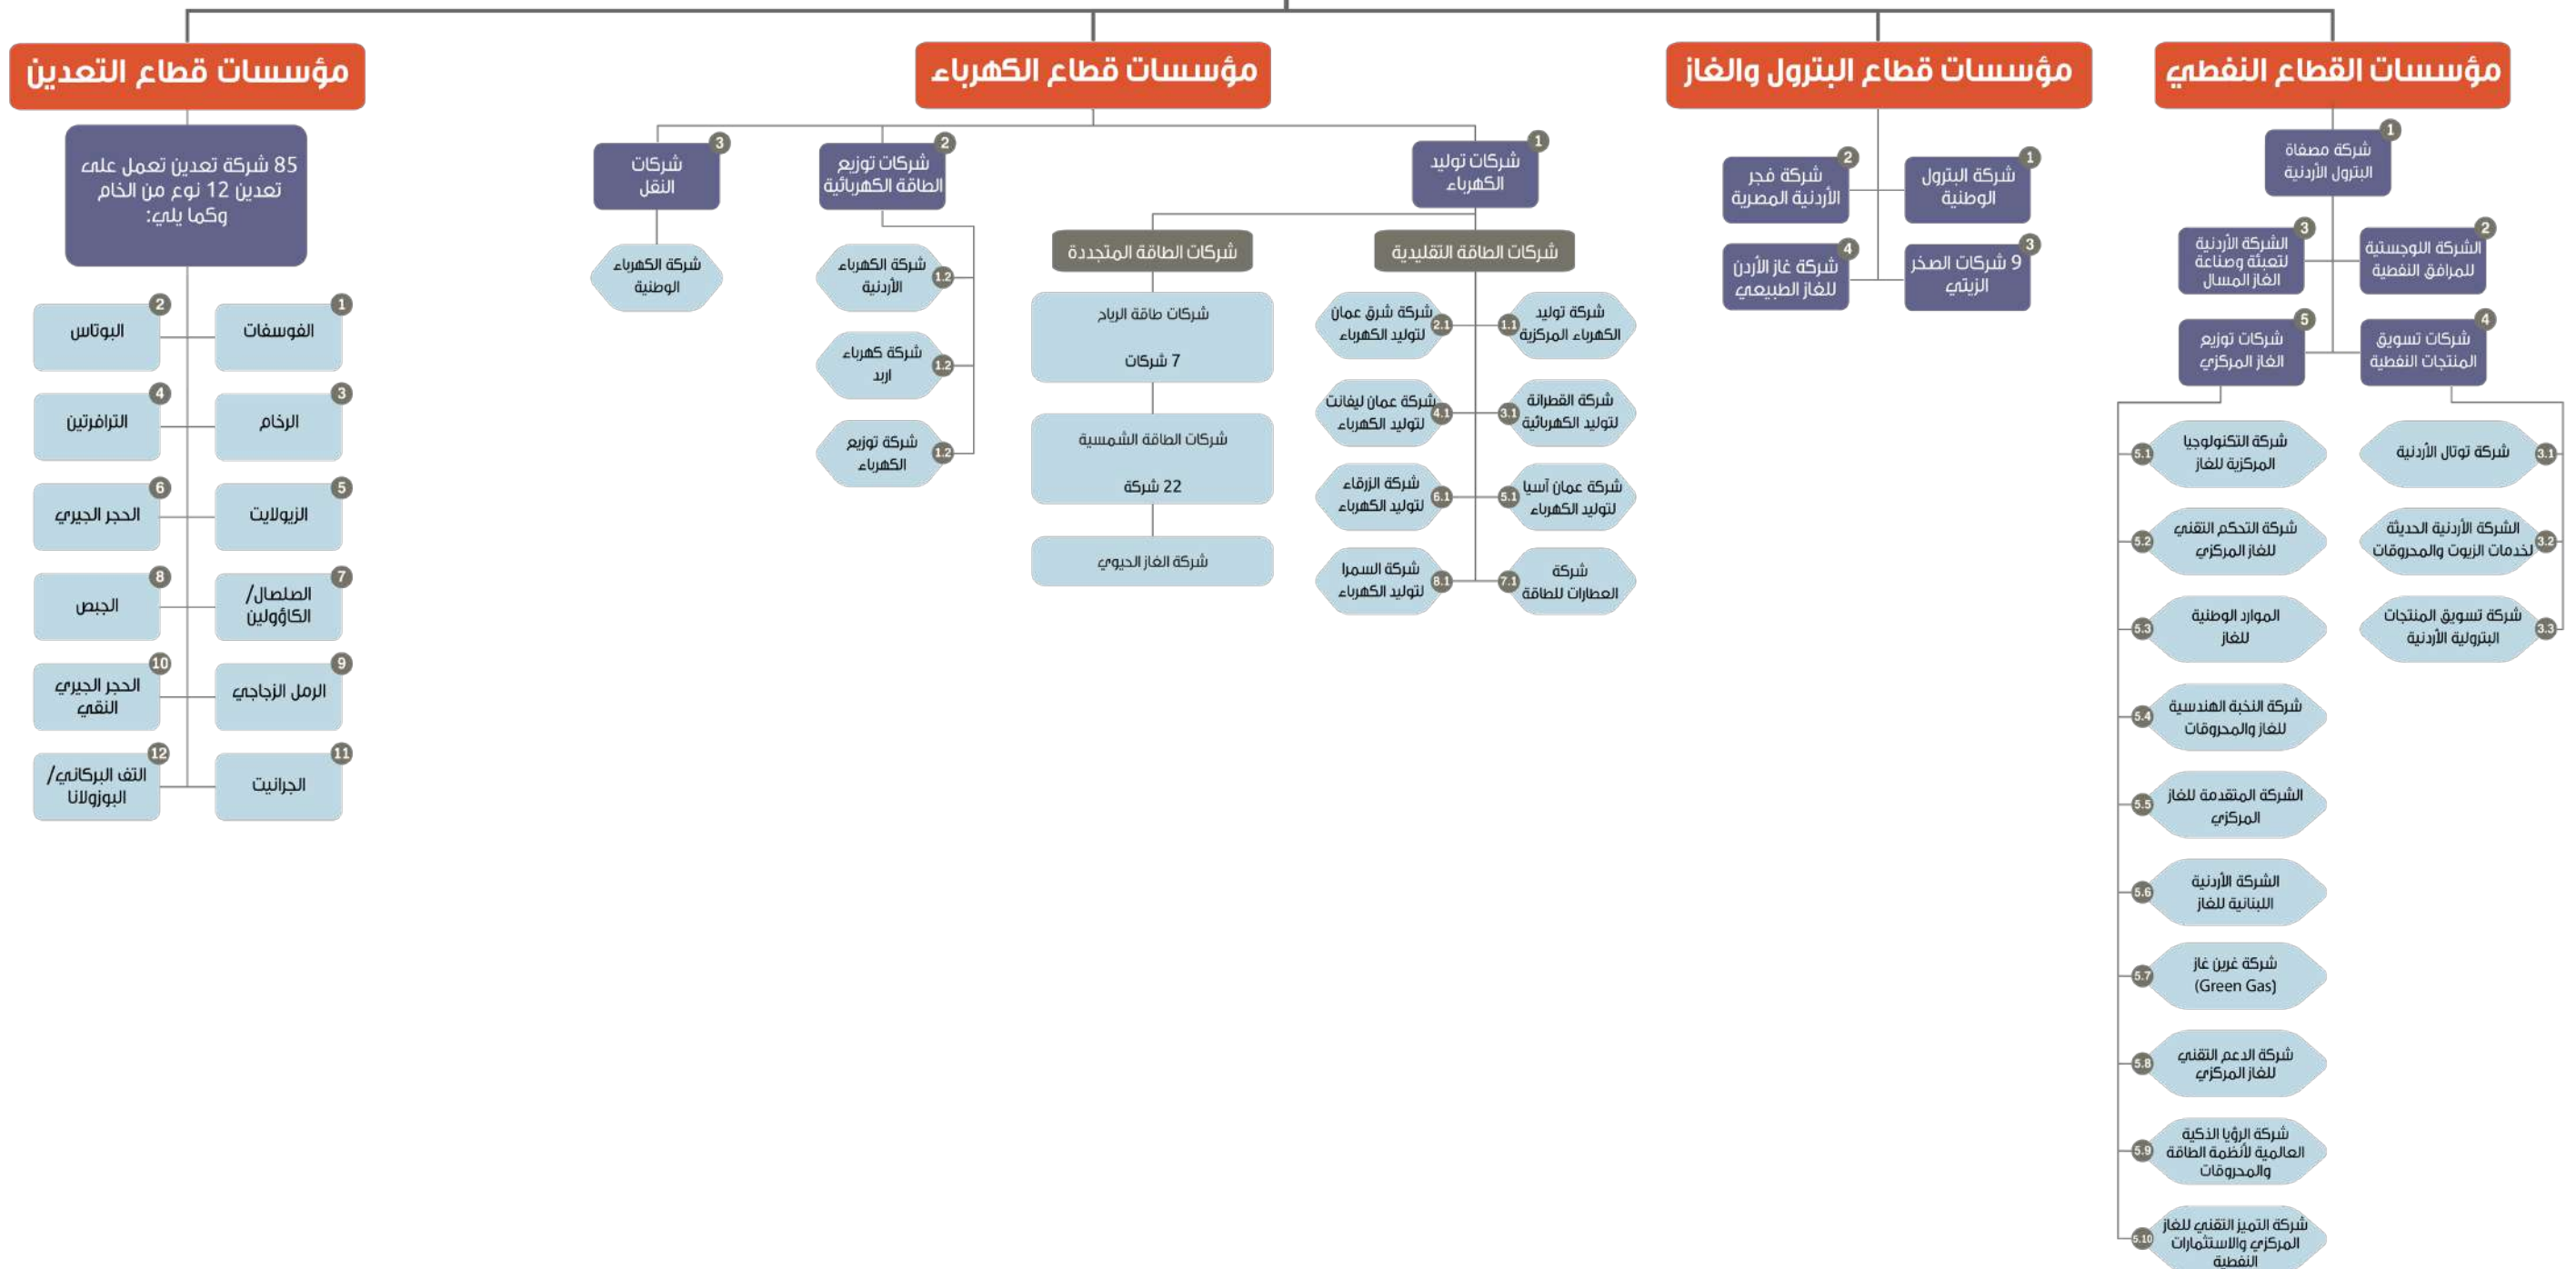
مؤسسات القطاع النفطي

1 شركة مصفاة البترول الأردنية

2 الشركة اللوجستية للمرافق النفطية

3 الشركة الأردنية لتعبئة وصناعة الغاز المسال

4 شركات تسويق المنتجات النفطية

3.1 شركة توتال الأردنية

3.2 الشركة الأردنية الحديثة لخدمات الزيوت والمحروقات

3.3 شركة تسويق المنتجات البترولية الأردنية

5 شركات توزيع الغاز المركزي

5.1 شركة التكنولوجيا المركزية للغاز

5.2 شركة التحكم التقني للغاز المركزي

5.3 الموارد الوطنية للغاز

5.4 شركة النخبة الهندسية للغاز والمحروقات

5.5 الشركة المتقدمة للغاز المركزي

5.6 الشركة الأردنية اللبنانية للغاز

5.7 شركة غرين غاز (Green Gas)

5.8 شركة الدعم التقني للغاز المركزي

5.9 شركة الرؤيا الذكية العالمية لأنظمة الطاقة والمحروقات

5.10 شركة التميز التقني للغاز المركزي والاستثمارات النفطية

مؤسسات قطاع البترول والغاز

1 شركة البترول الوطنية

2 شركة فجر الأردنية المصرية

3 9 شركات الصخر الزيتي

4 شركة غاز الأردن للغاز الطبيعي

مؤسسات قطاع الكهرباء

1 شركات توليد الكهرباء

شركات الطاقة التقليدية

1.1 شركة توليد الكهرباء المركزية

2.1 شركة شرق عمان لتوليد الكهرباء

3.1 شركة القطرانة لتوليد الكهربائية

4.1 شركة عمان ليفانت لتوليد الكهرباء

5.1 شركة عمان آسيا لتوليد الكهرباء

6.1 شركة الزرقاء لتوليد الكهرباء

7.1 شركة العطارات للطاقة

8.1 شركة السمرا لتوليد الكهرباء

شركات الطاقة المتجددة

شركات طاقة الرياح 7 شركات

شركات الطاقة الشمسية 22 شركة

شركة الغاز الحيوي

2 شركات توزيع الطاقة الكهربائية

1.2 شركة الكهرباء الأردنية

1.2 شركة كهرباء اربد

1.2 شركة توزيع الكهرباء

3 شركات النقل

شركة الكهرباء الوطنية

مؤسسات قطاع التعدين

85 شركة تعدين تعمل على تعدين 12 نوع من الخام وكما يلي:

1 الفوسفات

2 البوتاس

3 الرخام

4 الترافرتين

5 الزيولايت

6 الحجر الجيري

7 الصلصال/ الكاؤولين

8 الجبس

9 الرمل الزجاجي

10 الحجر الجيري النقي

11 الجرانيت

12 التف البركاني/ البوزولانا